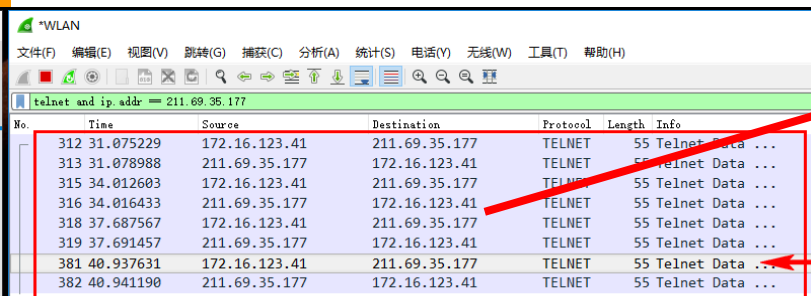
*WLAN

文件(F) 编辑(E) 视图(V) 跳转(G) 捕获(C) 分析(A) 统计(S) 电话(Y) 无线(W) 工具(T) 帮助(H)

telnet and ip.addr == 211.69.35.177

| No. | Time | Source | Destination | Protocol | Length | Info |
|---|---|---|---|---|---|---|
| 312 | 31.075229 | 172.16.123.41 | 211.69.35.177 | TELNET | 55 | Telnet Data ... |
| 313 | 31.078988 | 211.69.35.177 | 172.16.123.41 | TELNET | 55 | Telnet Data ... |
| 315 | 34.012603 | 172.16.123.41 | 211.69.35.177 | TELNET | 55 | Telnet Data ... |
| 316 | 34.016433 | 211.69.35.177 | 172.16.123.41 | TELNET | 55 | Telnet Data ... |
| 318 | 37.687567 | 172.16.123.41 | 211.69.35.177 | TELNET | 55 | Telnet Data ... |
| 319 | 37.691457 | 211.69.35.177 | 172.16.123.41 | TELNET | 55 | Telnet Data ... |
| 381 | 40.937631 | 172.16.123.41 | 211.69.35.177 | TELNET | 55 | Telnet Data ... |
| 382 | 40.941190 | 211.69.35.177 | 172.16.123.41 | TELNET | 55 | Telnet Data ... |